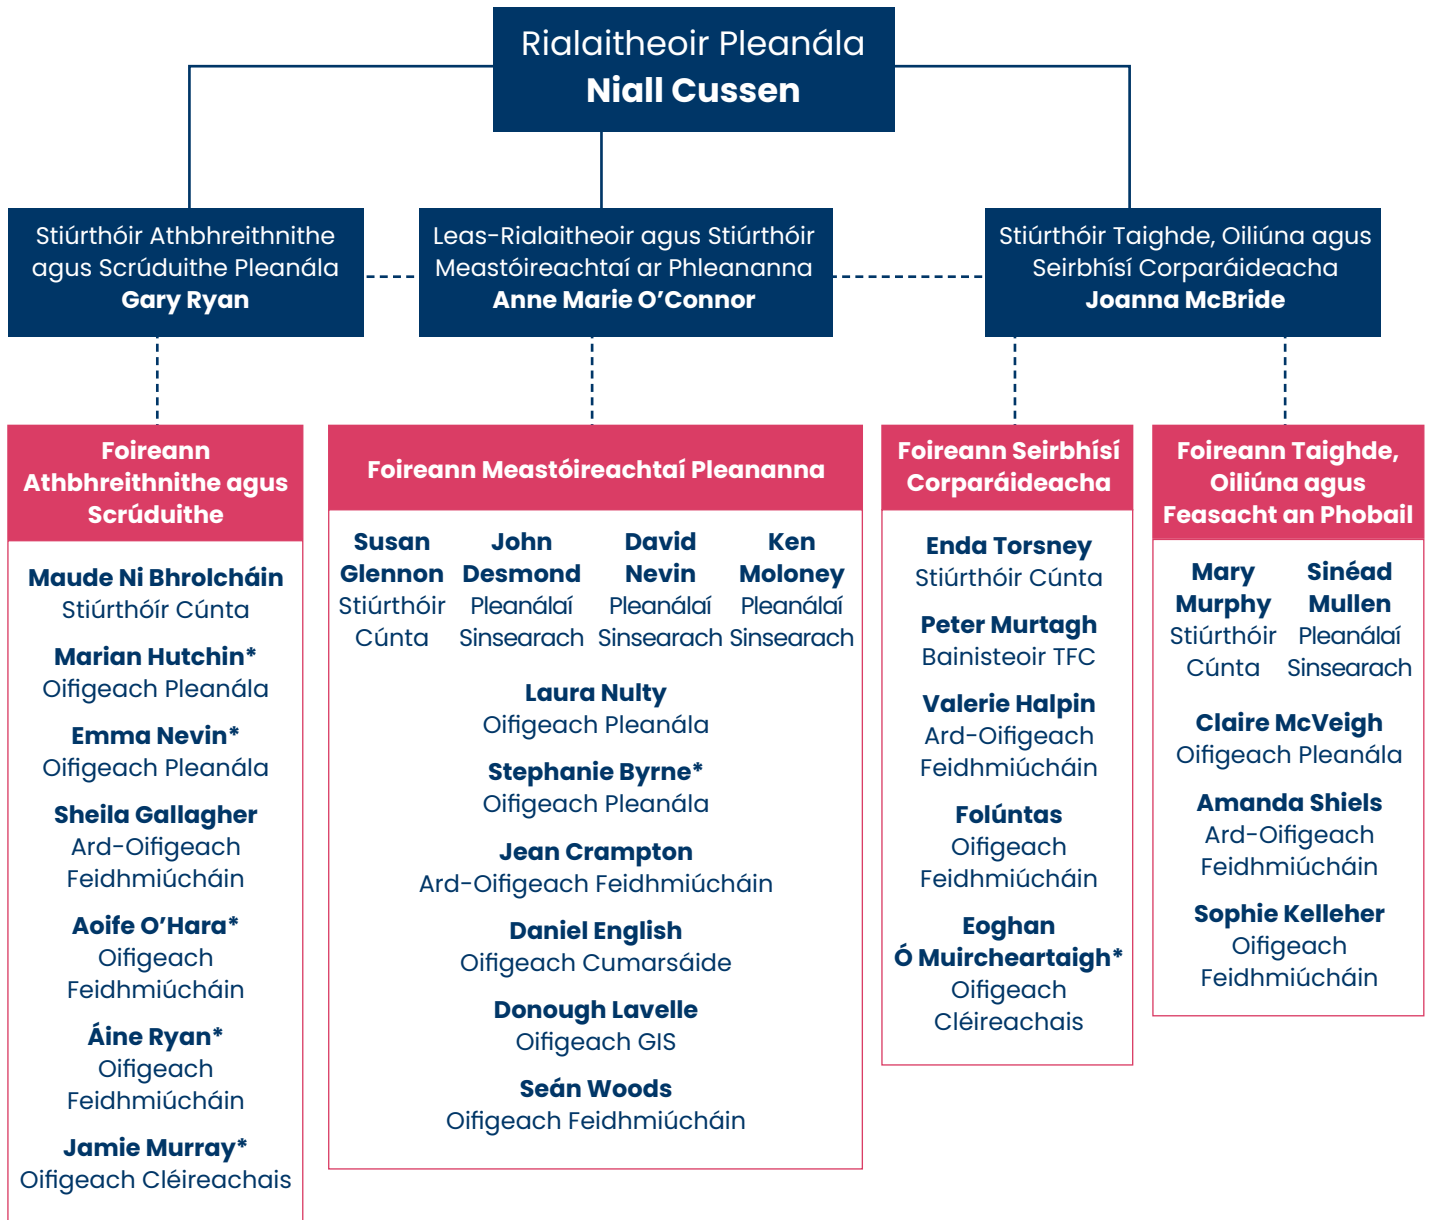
Rialaitheoir Pleanála
**Niall Cussen**

Stiúrthóir Athbhreithnithe agus Scrúduithe Pleanála
**Gary Ryan**

Leas-Rialaitheoir agus Stiúrthóir Meastóireachtaí ar Phleananna
**Anne Marie O'Connor**

Stiúrthóir Taighde, Oiliúna agus Seirbhísí Corparáideacha
**Joanna McBride**

**Foireann Athbhreithnithe agus Scrúduithe**

**Maude Ni Bhrolcháin**
Stiúrthóir Cúnta

**Marian Hutchin***
Oifigeach Pleanála

**Emma Nevin***
Oifigeach Pleanála

**Sheila Gallagher**
Ard-Oifigeach Feidhmiúcháin

**Aoife O'Hara***
Oifigeach Feidhmiúcháin

**Áine Ryan***
Oifigeach Feidhmiúcháin

**Jamie Murray***
Oifigeach Cléireachais

**Foireann Meastóireachtaí Pleananna**

**Susan Glennon**
Stiúrthóir Cúnta

**John Desmond**
Pleanálaí Sinsearach

**David Nevin**
Pleanálaí Sinsearach

**Ken Moloney**
Pleanálaí Sinsearach

**Laura Nulty**
Oifigeach Pleanála

**Stephanie Byrne***
Oifigeach Pleanála

**Jean Crampton**
Ard-Oifigeach Feidhmiúcháin

**Daniel English**
Oifigeach Cumarsáide

**Donough Lavelle**
Oifigeach GIS

**Seán Woods**
Oifigeach Feidhmiúcháin

**Foireann Seirbhísí Corparáideacha**

**Enda Torsney**
Stiúrthóir Cúnta

**Peter Murtagh**
Bainisteoir TFC

**Valerie Halpin**
Ard-Oifigeach Feidhmiúcháin

**Folúntas**
Oifigeach Feidhmiúcháin

**Eoghan Ó Muircheartaigh***
Oifigeach Cléireachais

**Foireann Taighde, Oiliúna agus Feasacht an Phobail**

**Mary Murphy**
Stiúrthóir Cúnta

**Sinéad Mullen**
Pleanálaí Sinsearach

**Claire McVeigh**
Oifigeach Pleanála

**Amanda Shiels**
Ard-Oifigeach Feidhmiúcháin

**Sophie Kelleher**
Oifigeach Feidhmiúcháin